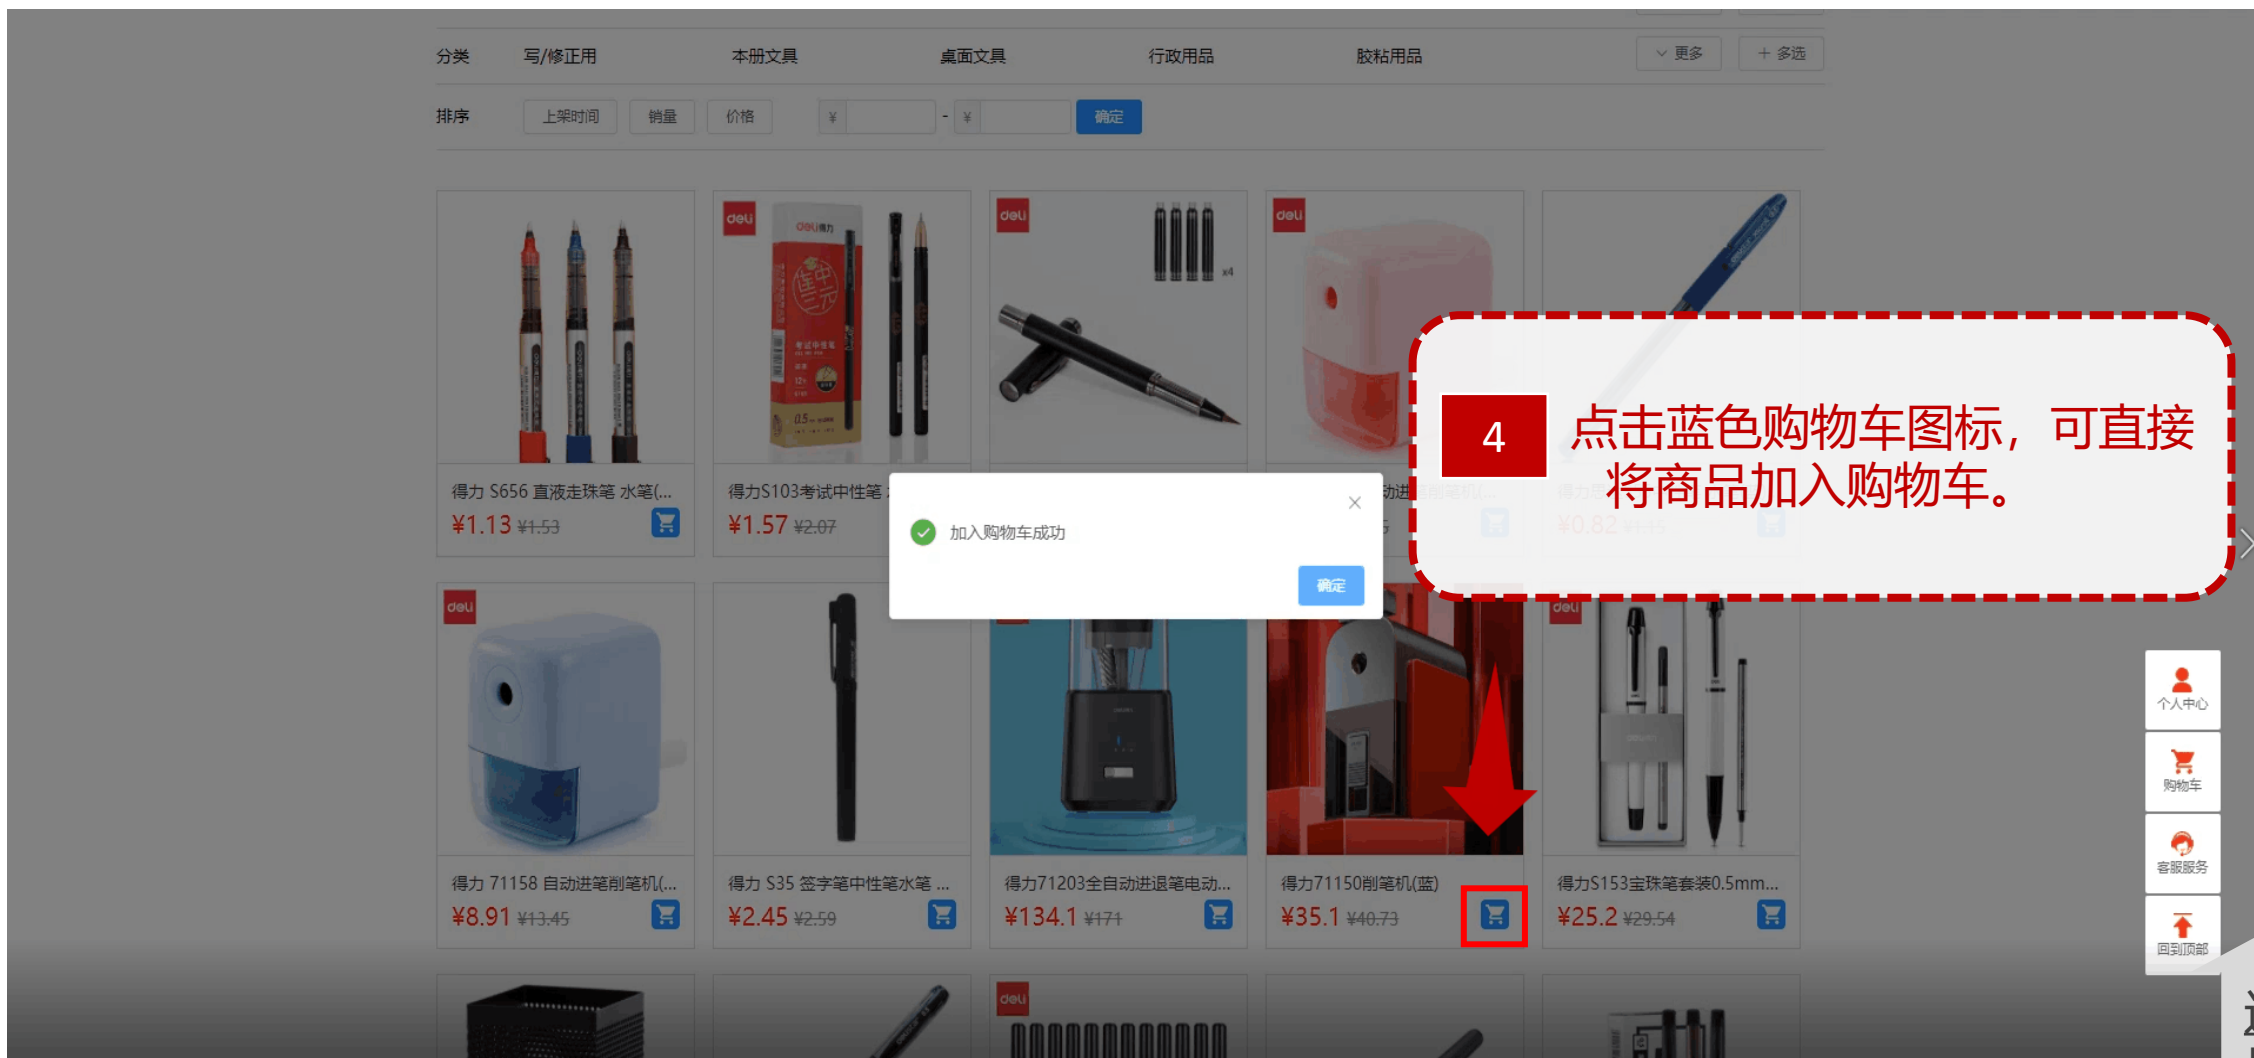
分类 写/修正用 本册文具 桌面文具 行政用品 胶粘用品 更多 + 多选

排序 上架时间 销量 价格 ¥ - ¥ 确定

得力 S656 直液走珠笔 水笔(...
¥1.13 ¥1.53

得力S103考试中性笔
¥1.57 ¥2.07

加入购物车成功

确定

4 点击蓝色购物车图标，可直接将商品加入购物车。

得力 71158 自动进笔削笔机(...
¥8.91 ¥13.45

得力 S35 签字笔中性笔水笔 ...
¥2.45 ¥2.59

得力71203全自动进退笔电动...
¥134.1 ¥171

得力71150削笔机(蓝)
¥35.1 ¥40.73

得力S153宝珠笔套装0.5mm...
¥25.2 ¥29.54

个人中心
购物车
客服服务
回到顶部